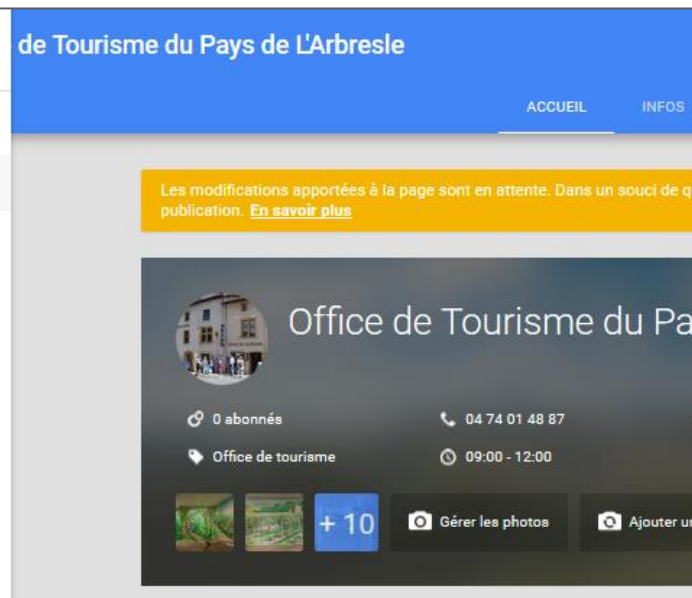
de Tourisme du Pays de L'Arbresle

ACCUEIL INFOS

Les modifications apportées à la page sont en attente. Dans un souci de q publication. En savoir plus

Office de Tourisme du Pa

0 abonnés

04 74 01 48 87

Office de tourisme

09:00 - 12:00

+ 10

Gérer les photos

Ajouter u